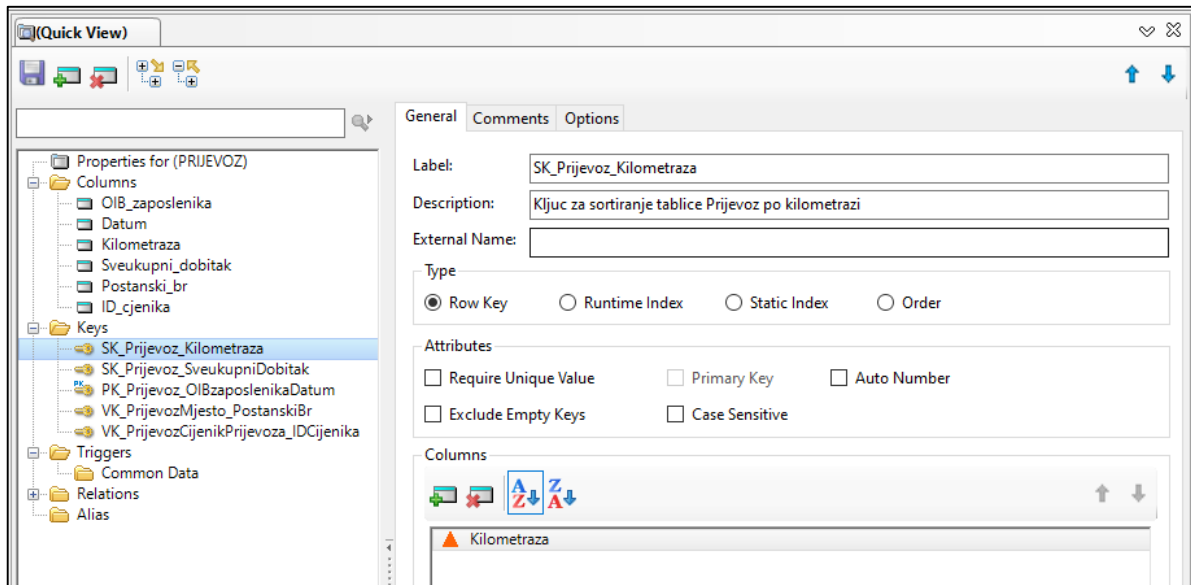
(Quick View)

Properties for (PRIJEVOZ)
Columns
OIB_zaposlenika
Datum
Kilometraza
Sveukupni_dobitak
Postanski_br
ID_cjenika
Keys
SK_Prijevoz_Kilometraza
SK_Prijevoz_SveukupniDobitak
PK_Prijevoz_OIBzaposlenikaDatum
VK_PrijevozMjesto_PostanskiBr
VK_PrijevozCijenikPrijevoza_IDCijenika
Triggers
Common Data
Relations
Alias

General Comments Options

Label: SK_Prijevoz_Kilometraza
Description: Kljuc za sortiranje tablice Prijevoz po kilometrazi
External Name:

Type
Row Key Runtime Index Static Index Order

Attributes
Require Unique Value Primary Key Auto Number
Exclude Empty Keys Case Sensitive

Columns
Kilometraza